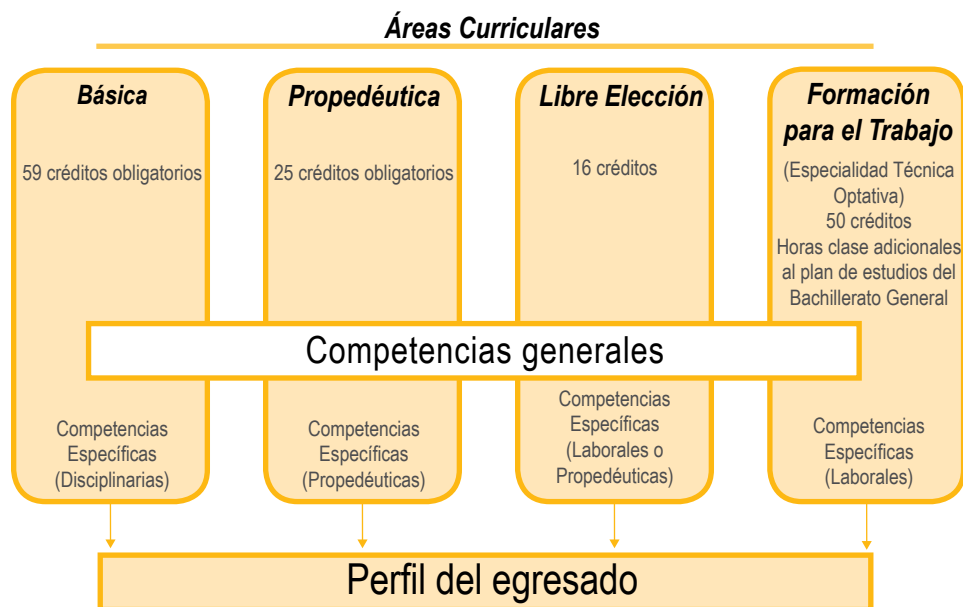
Áreas Curriculares

Básica

59 créditos obligatorios

Propedéutica

25 créditos obligatorios

Libre Elección

16 créditos

Formación para el Trabajo

(Especialidad Técnica Optativa)
50 créditos
Horas clase adicionales al plan de estudios del Bachillerato General

Competencias generales

Competencias Específicas (Disciplinarias)

Competencias Específicas (Propedéuticas)

Competencias Específicas (Laborales o Propedéuticas)

Competencias Específicas (Laborales)

Perfil del egresado